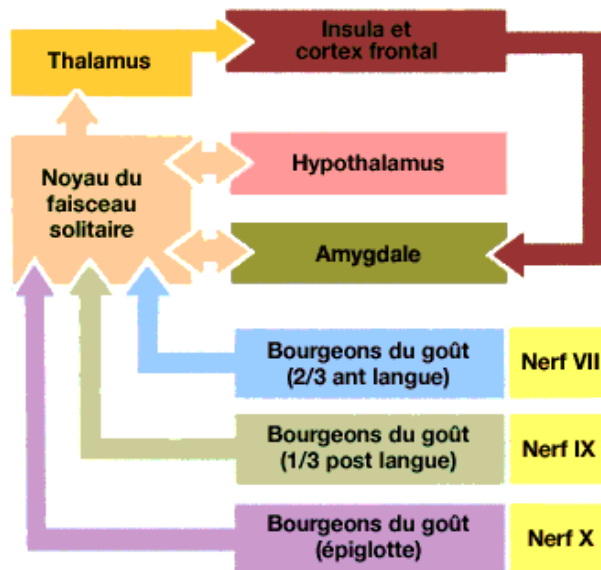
Thalamus

Insula et cortex frontal

Noyau du faisceau solitaire

Hypothalamus

Amygdale

Bourgeons du goût (2/3 ant langue)

Nerf VII

Bourgeons du goût (1/3 post langue)

Nerf IX

Bourgeons du goût (épiglotte)

Nerf X